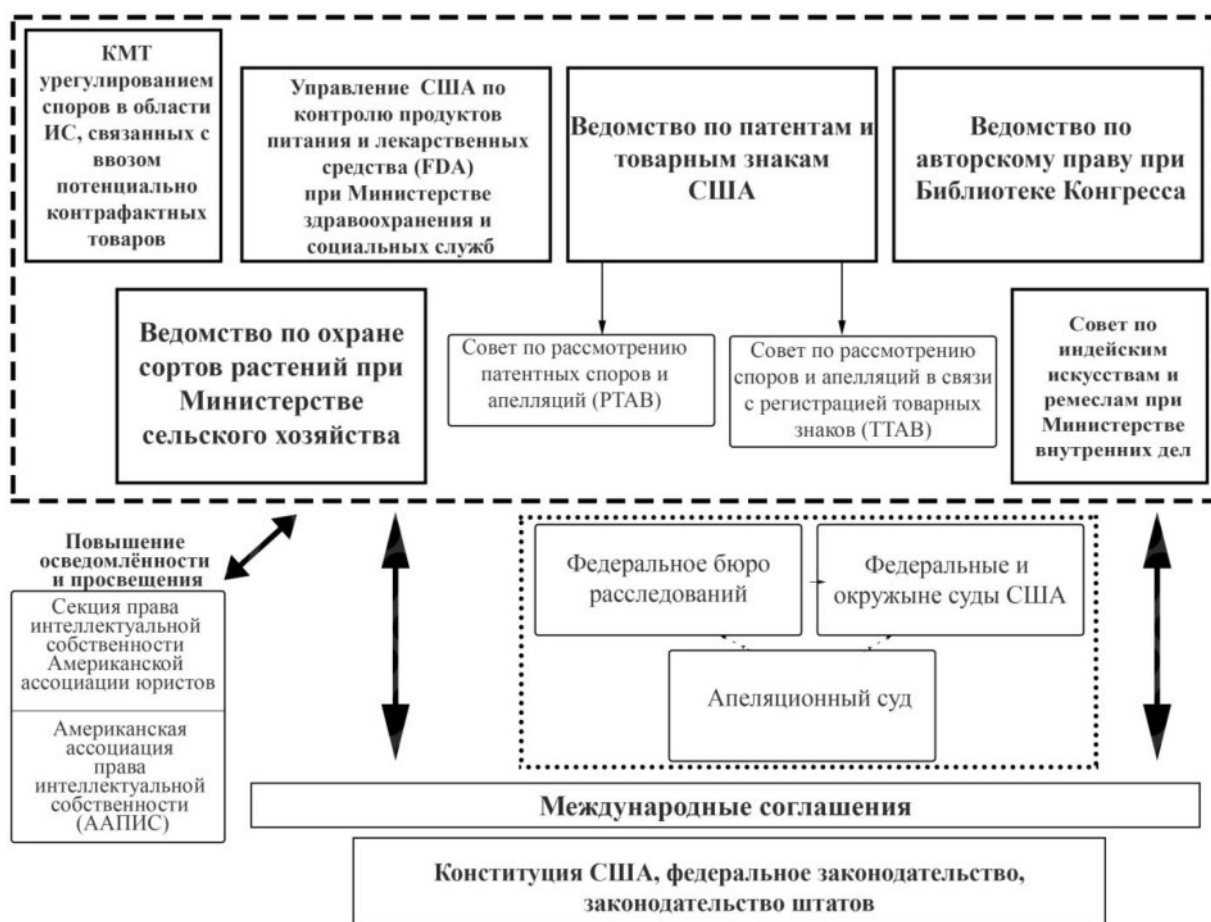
КМТ урегулированием споров в области ИС, связанных с ввозом потенциально контрафактных товаров

Управление США по контролю продуктов питания и лекарственных средства (FDA) при Министерстве здравоохранения и социальных служб

Ведомство по патентам и товарным знакам США

Ведомство по авторскому праву при Библиотеке Конгресса

Ведомство по охране сортов растений при Министерстве сельского хозяйства

Совет по рассмотрению патентных споров и апелляций (PTAB)

Совет по рассмотрению споров и апелляций в связи с регистрацией товарных знаков (TTAB)

Совет по индейским искусствам и ремеслам при Министерстве внутренних дел

Повышение осведомлённости и просвещения

Секция права интеллектуальной собственности Американской ассоциации юристов

Американская ассоциация права интеллектуальной собственности (ААПИС)

Федеральное бюро расследований

Федеральные и окружыне суды США

Апеляционный суд

Международные соглашения

Конституция США, федеральное законодательство, законодательство штатов